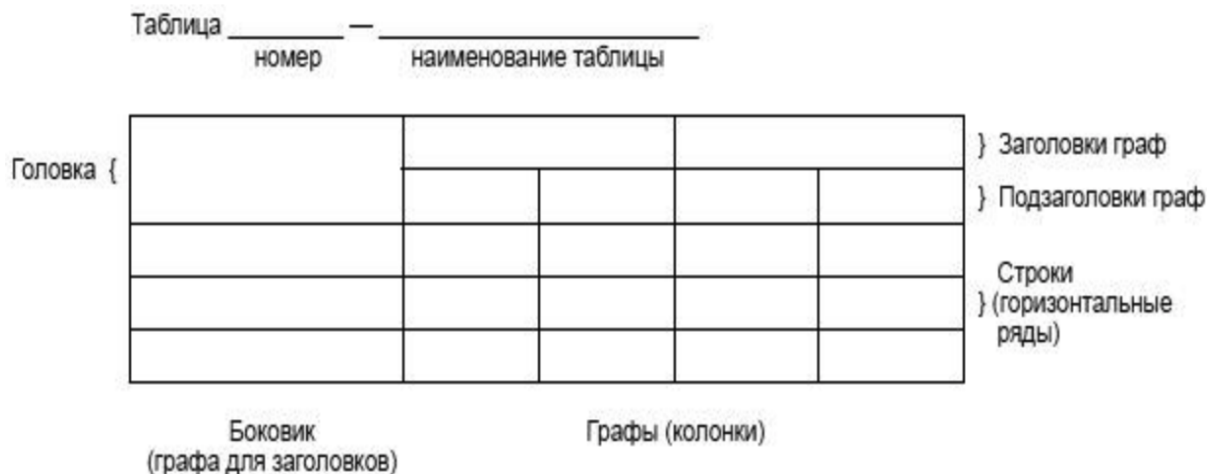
Таблица _________ — ______________________
номер наименование таблицы

Головка {

} Заголовки граф

} Подзаголовки граф

Строки
} (горизонтальные ряды)

Боковик
(графа для заголовков)

Графы (колонки)